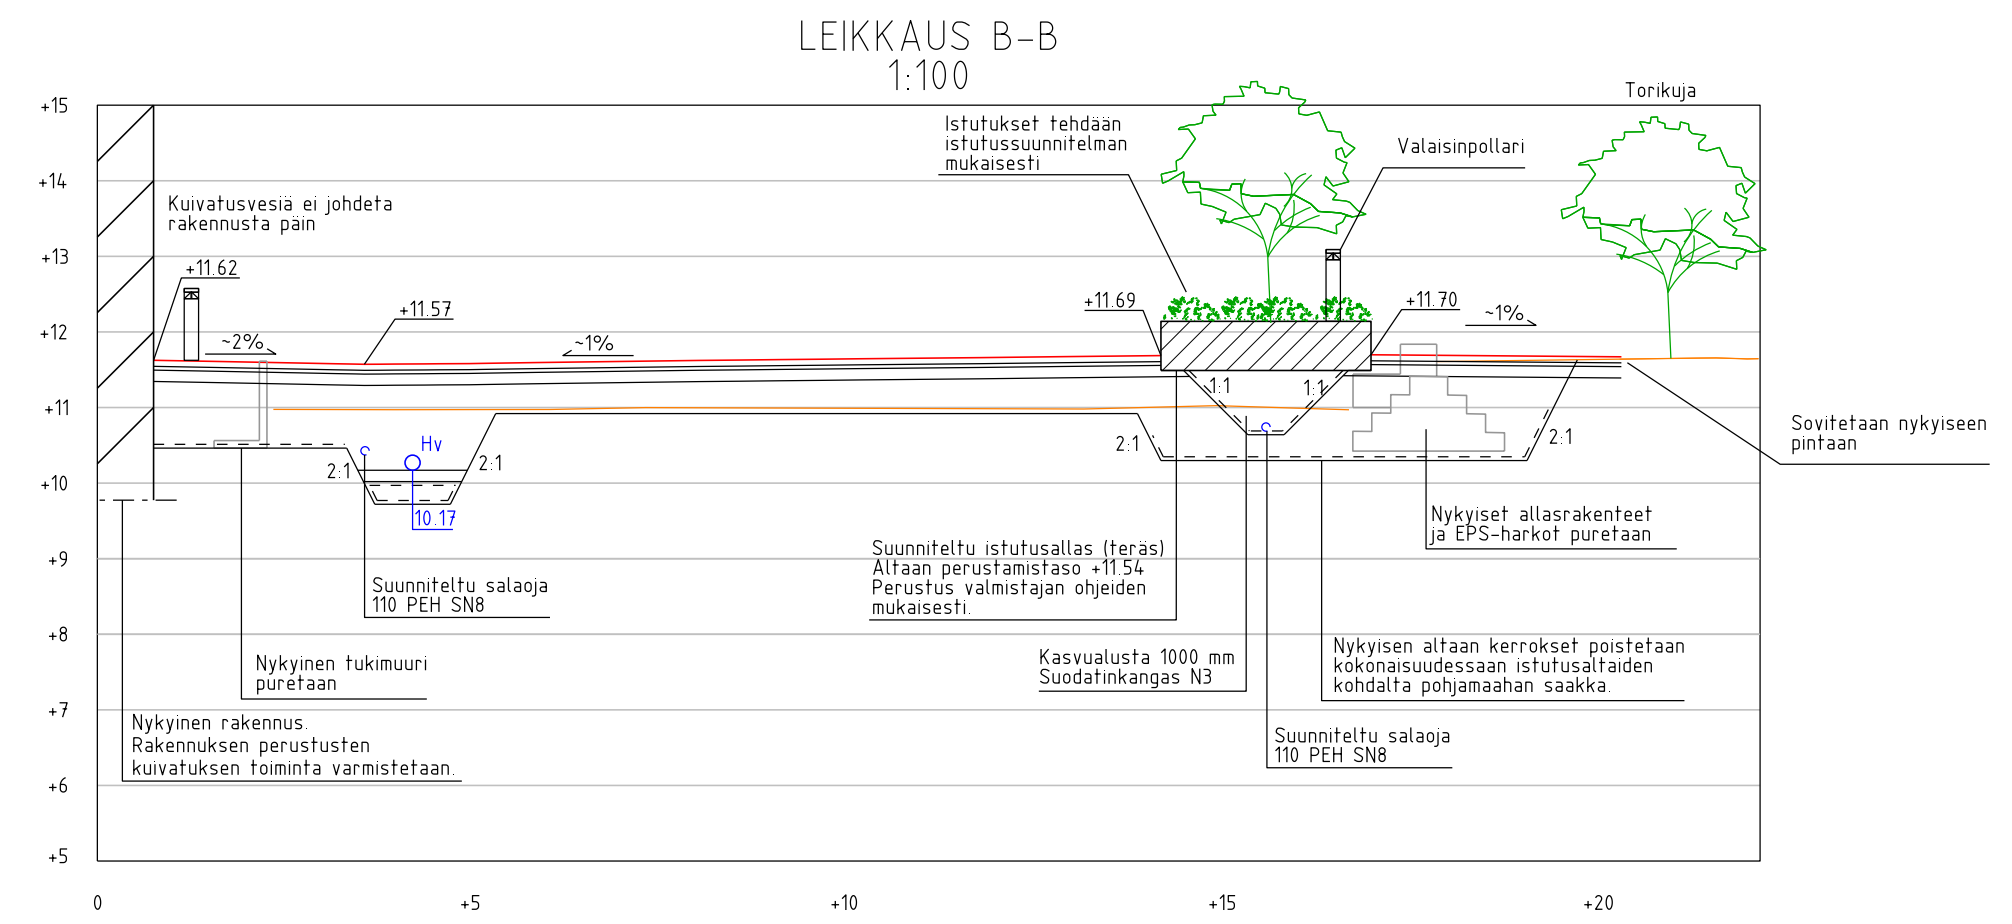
LEIKKAUS B-B
1:100

Torikuja

+15
+14
+13
+12
+11
+10
+9
+8
+7
+6
+5

Istutukset tehdään istutussuunnitelman mukaisesti

Valaisinpollari

Kuivatusvesiä ei johdeta rakennusta päin

+11.62

+11.57

~2%

~1%

+11.69

+11.70

~1%

1:1

1:1

2:1

2:1

2:1

2:1

Hv

10.17

Sovitetaan nykyiseen pintaan

Nykyiset allasrakenteet ja EPS-harkot puretaan

Suunniteltu istutusallas (teräs)
Altaan perustamistaso +11.54
Perustus valmistajan ohjeiden mukaisesti.

Suunniteltu salaoja
110 PEH SN8

Nykyinen tukimuuri puretaan

Kasvualusta 1000 mm
Suodatinkangas N3

Nykyisen altaan kerrokset poistetaan kokonaisuudessaan istutusaltaiden kohdalta pohjamaahan saakka.

Nykyinen rakennus.
Rakennuksen perustusten kuivatuksen toiminta varmistetaan.

Suunniteltu salaoja
110 PEH SN8

0
+5
+10
+15
+20